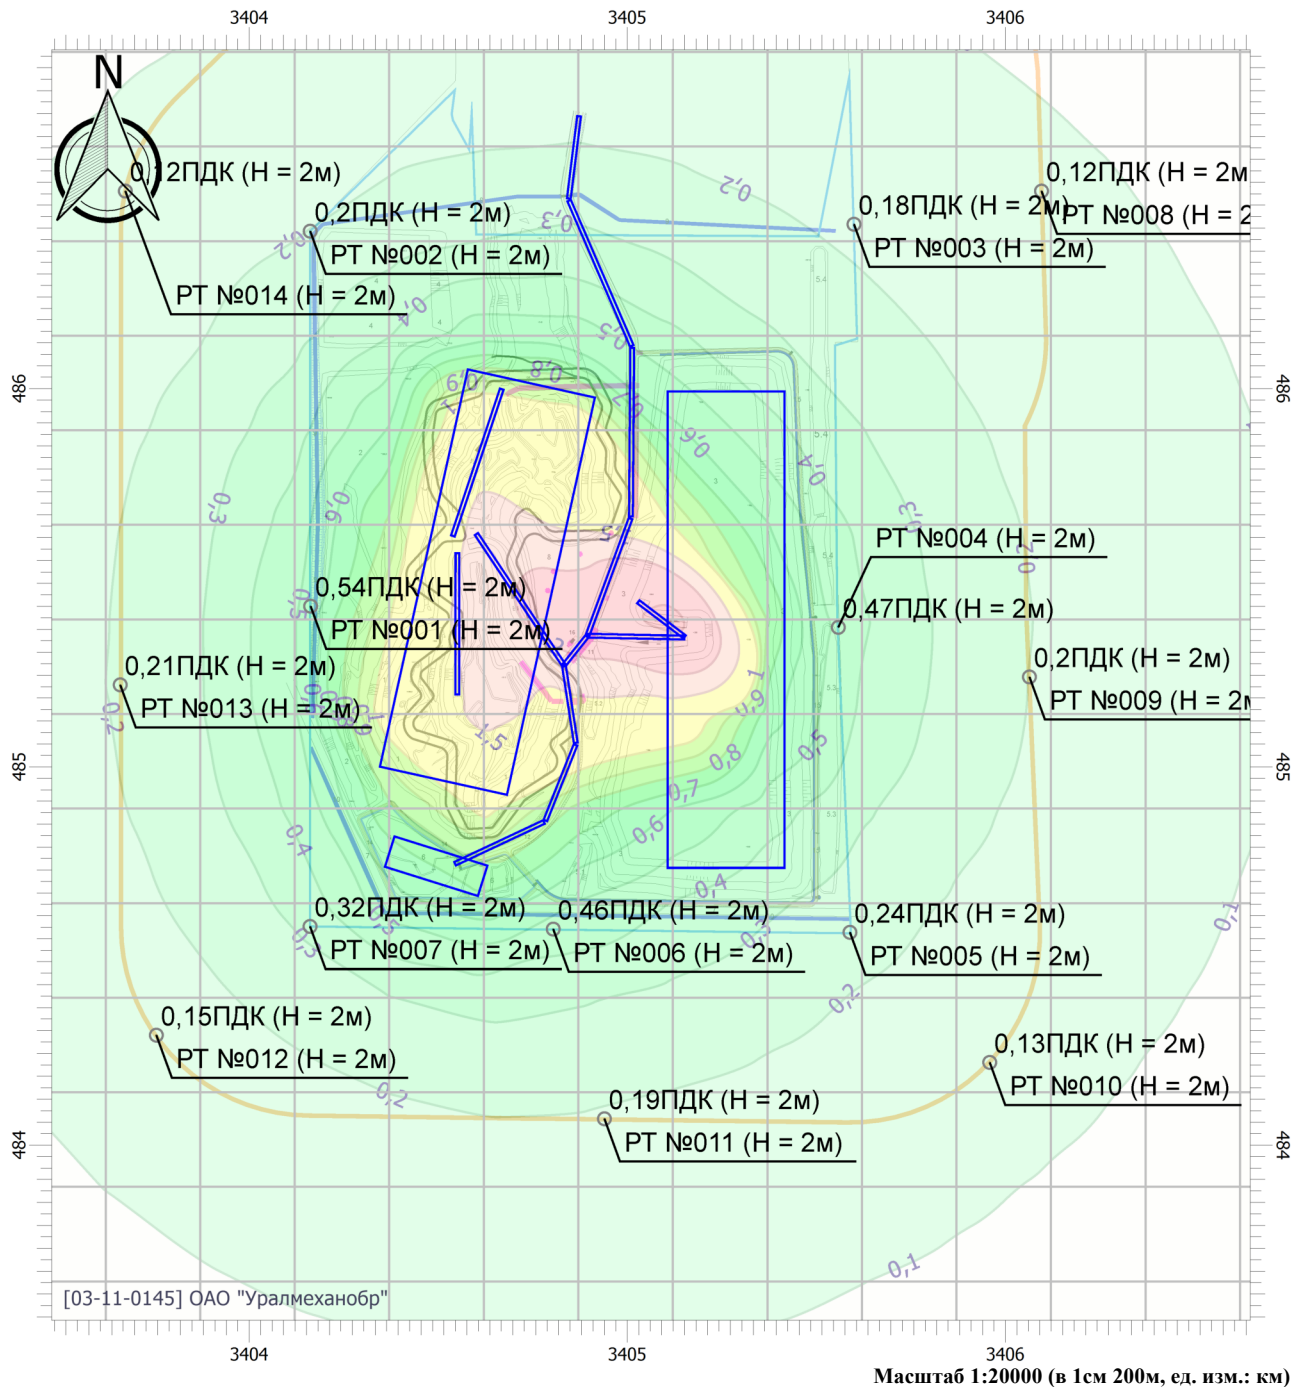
3404
3405
3406

N

0,12ПДК (H = 2м)
РТ №014 (H = 2м)

0,2ПДК (H = 2м)
РТ №002 (H = 2м)

0,18ПДК (H = 2м)
РТ №003 (H = 2м)

0,12ПДК (H = 2м
РТ №008 (H = 2

0,2
0,3
0,2
0,4
0,3
0,5
0,8
0,9
1
0,6
0,4
0,3
0,2
0,3
0,6

РТ №004 (H = 2м)
0,47ПДК (H = 2м)

0,54ПДК (H = 2м)
РТ №001 (H = 2м)

0,21ПДК (H = 2м)
РТ №013 (H = 2м)

0,2ПДК (H = 2м)
РТ №009 (H = 2м

0,2
0,9
1
1,5
0,8
0,7
0,6
0,5
0,4
0,4

0,32ПДК (H = 2м)
РТ №007 (H = 2м)

0,46ПДК (H = 2м)
РТ №006 (H = 2м)

0,24ПДК (H = 2м)
РТ №005 (H = 2м)

0,3
0,3
0,2
0,1

0,15ПДК (H = 2м)
РТ №012 (H = 2м)

0,13ПДК (H = 2м)
РТ №010 (H = 2м)

0,2

0,19ПДК (H = 2м)
РТ №011 (H = 2м)

0,1

486
485
484
486
485
484

[03-11-0145] ОАО "Уралмеханобр"

3404
3405
3406

Масштаб 1:20000 (в 1см 200м, ед. изм.: км)